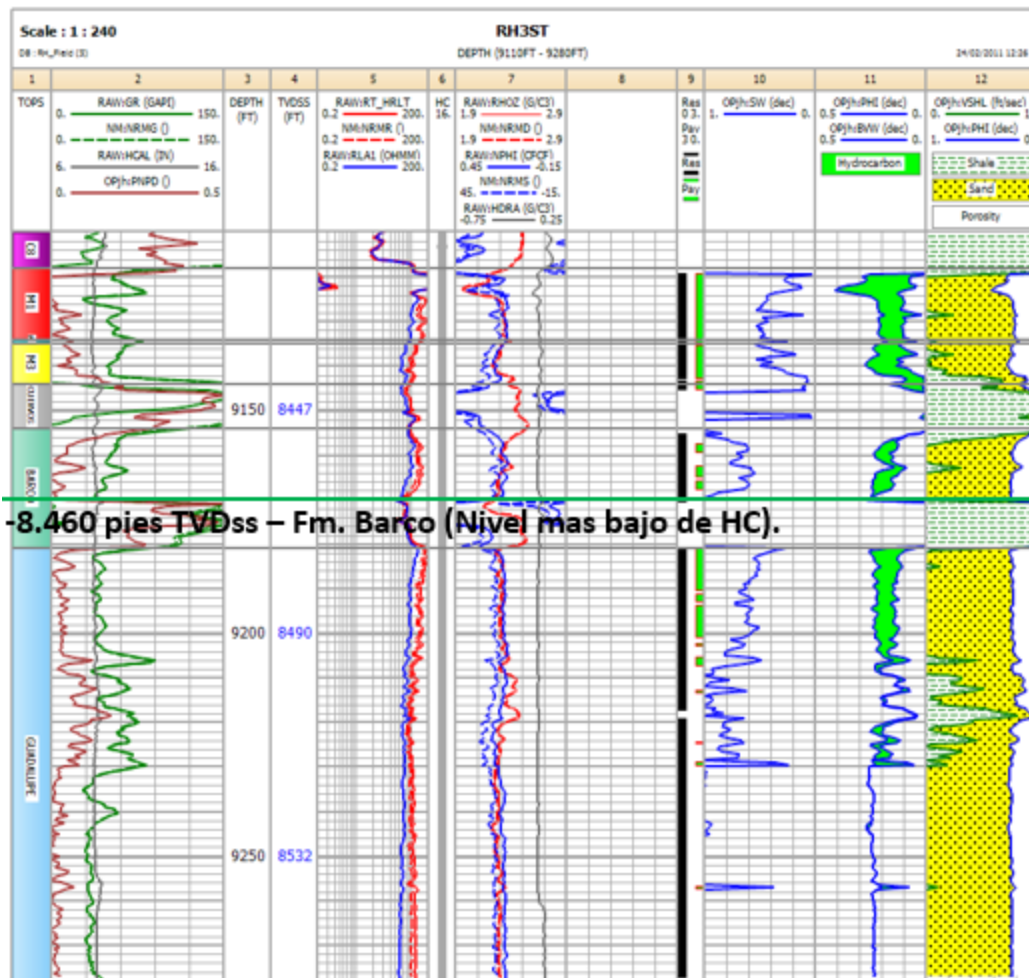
Scale : 1 : 240
DB : RH_Field (3)

RH3ST
DEPTH (9110FT - 9280FT)

24/02/2011 12:26

| 1 | 2 | 3 | 4 | 5 | 6 | 7 | 8 | 9 | 10 | 11 | 12 |
|---|---|---|---|---|---|---|---|---|---|---|---|
| TOPS | RAW:GR (GAPI) 0. 150. NM:NRMG () 0. 150. RAW:HCAL (IN) 6. 16. OPjh:PNPD () 0. 0.5 | DEPTH (FT) | TVDSS (FT) | RAW:RT_HRLT 0.2 200. NM:NRMR () 0.2 200. RAW:RLA1 (OHMM) 0.2 200. | HC 16. | RAW:RHOZ (G/C3) 1.9 2.9 NM:NRMD () 1.9 2.9 RAW:NPHI (CFCF) 0.45 -0.15 NM:NRMS () 45. -15. RAW:HDRA (G/C3) -0.75 0.25 | | Res 0.3. Pay 3 0. Res Pay | OPjh:SW (dec) 1. 0. | OPjh:PHI (dec) 0.5 0. OPjh:BVW (dec) 0.5 0. Hydrocarbon | OPjh:VSHL (ft/sec) 0. 1 OPjh:PHI (dec) 1. 0 Shale Sand Porosity |

CB
M1
M3
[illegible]
BARCO
GUADALUPE

9150 8447
9200 8490
9250 8532

-8.460 pies TVDss – Fm. Barco (Nivel mas bajo de HC).